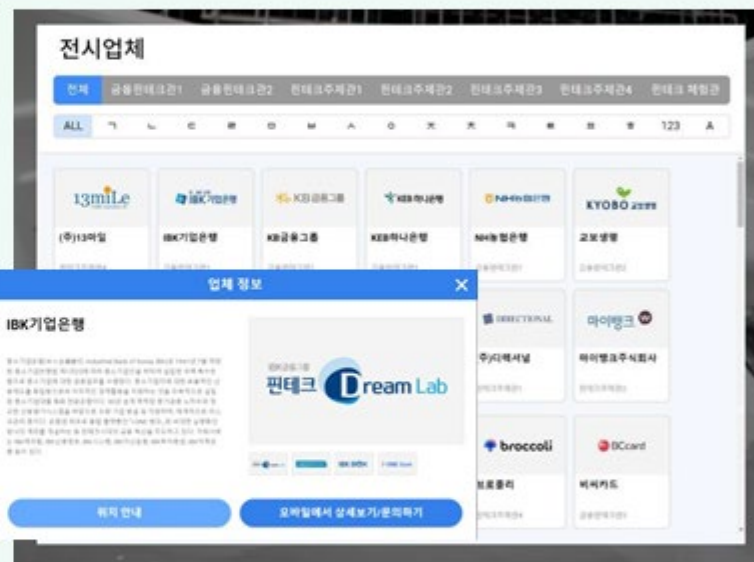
전시업체

전체 | 금융핀테크관1 | 금융핀테크관2 | 핀테크주제관1 | 핀테크주제관2 | 핀테크주제관3 | 핀테크주제관4 | 핀테크 체험관

ALL ㄱ ㄴ ㄷ ㄹ ㅁ ㅂ ㅅ ㅇ ㅈ ㅊ ㅋ ㅌ ㅍ ㅎ 123 A

13miLe
(주)13마일
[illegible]

IBK기업은행
IBK기업은행
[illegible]

KB금융그룹
KB금융그룹
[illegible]

KEB하나은행
KEB하나은행
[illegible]

NH농협은행
NH농협은행
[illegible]

KYOBO 교보생명
교보생명
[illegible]

업체 정보

IBK기업은행

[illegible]

IBK금융그룹
핀테크 Dream Lab

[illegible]

위치 안내

모바일에서 상세보기/문의하기

DIRECTIONAL
(주)디렉셔널
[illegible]

마이뱅크
마이뱅크주식회사
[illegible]

broccoli
브로콜리
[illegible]

BCcard
비씨카드
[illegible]